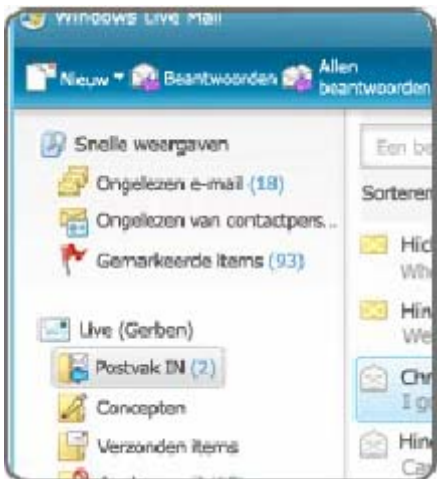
Windows Live Mail

Nieuw ▾ Beantwoorden Allen beantwoorden

Snelle weergaven
Ongelezen e-mail (18)
Ongelezen van contactpers...
Gemarkeerde items (93)

Live (Gerben)
Postvak IN (2)
Concepten
Verzonden items

Een be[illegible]
Sorteren
Hid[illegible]
Wh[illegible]
Hin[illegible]
We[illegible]
Chr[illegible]
I g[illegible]
Hin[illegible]
Ca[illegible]